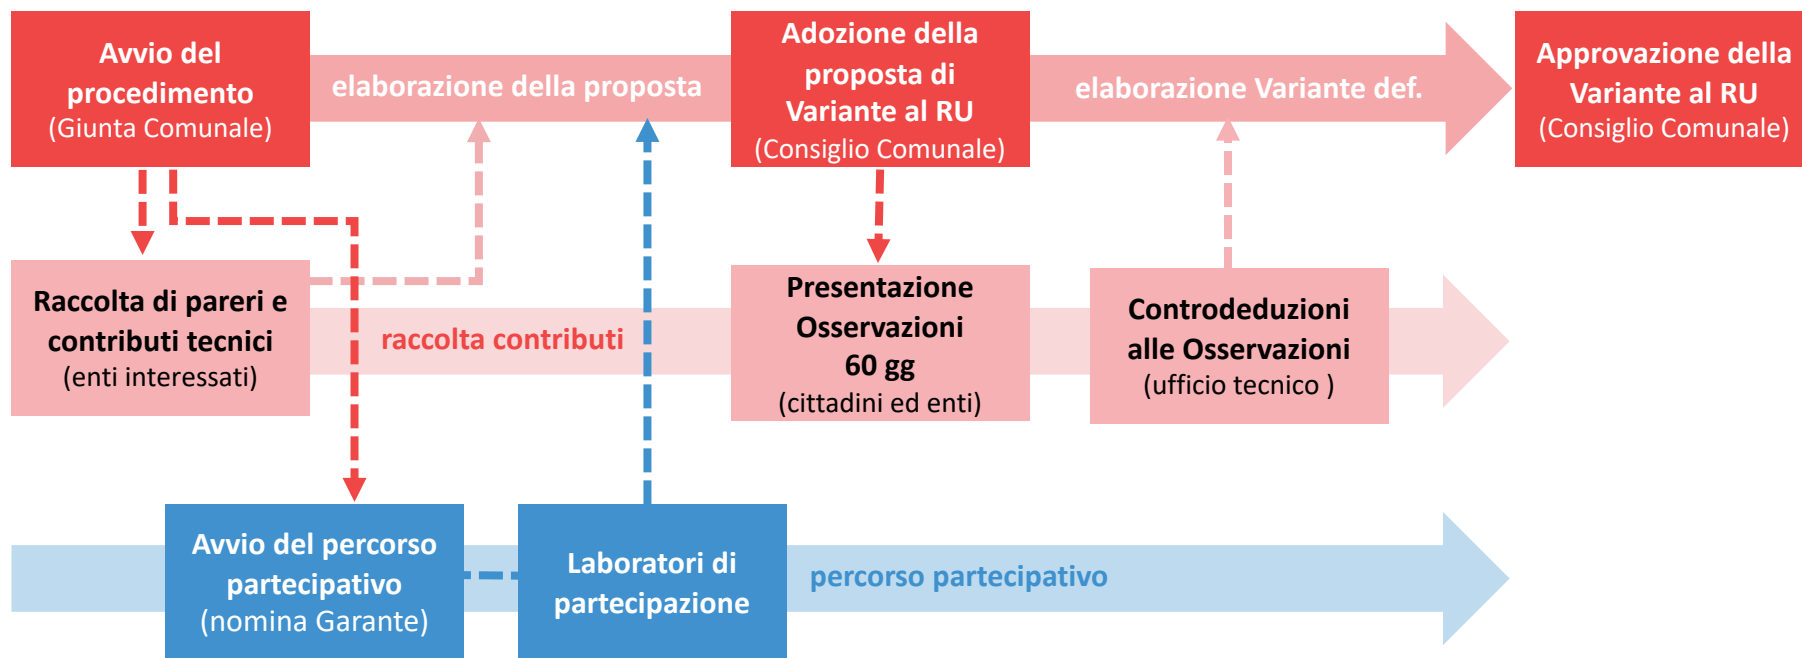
Avvio del procedimento
(Giunta Comunale)

elaborazione della proposta

Adozione della proposta di Variante al RU
(Consiglio Comunale)

elaborazione Variante def.

Approvazione della Variante al RU
(Consiglio Comunale)

Raccolta di pareri e contributi tecnici
(enti interessati)

raccolta contributi

Presentazione Osservazioni
60 gg
(cittadini ed enti)

Controdeduzioni alle Osservazioni
(ufficio tecnico )

Avvio del percorso partecipativo
(nomina Garante)

Laboratori di partecipazione

percorso partecipativo